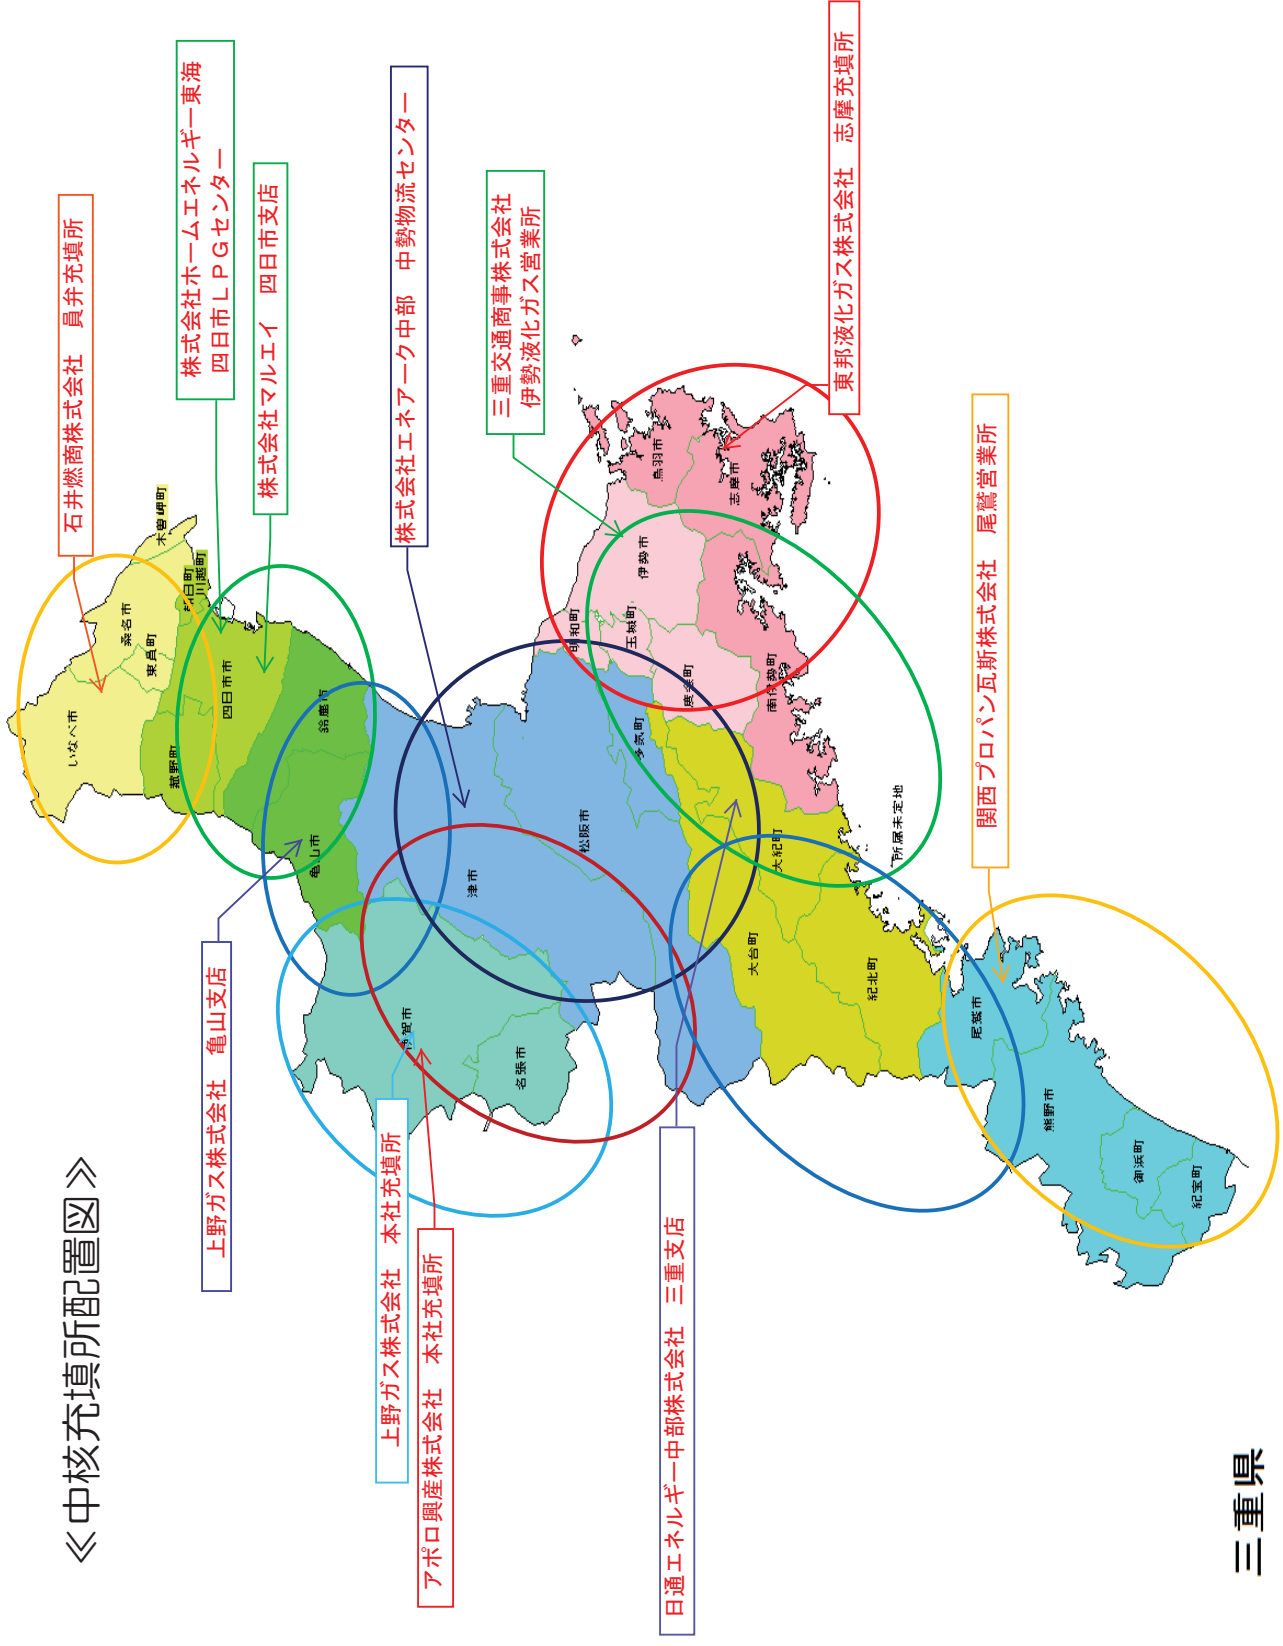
《中核充填所配置図》

三重県

石井燃商株式会社　員弁充填所

株式会社ホームエネルギー東海
四日市ＬＰＧセンター

株式会社マルエイ　四日市支店

株式会社エネアーク中部　中勢物流センター

三重交通商事株式会社
伊勢液化ガス営業所

東邦液化ガス株式会社　志摩充填所

関西プロパン瓦斯株式会社　尾鷲営業所

上野ガス株式会社　亀山支店

上野ガス株式会社　本社充填所

アポロ興産株式会社　本社充填所

日通エネルギー中部株式会社　三重支店

木曽岬町
川越町
朝日町
桑名市
東員町
いなべ市
菰野町
四日市市
鈴鹿市
亀山市
津市
伊賀市
名張市
松阪市
明和町
玉城町
伊勢市
鳥羽市
志摩市
南伊勢町
度会町
多気町
大紀町
所属未定地
大台町
紀北町
尾鷲市
熊野市
御浜町
紀宝町